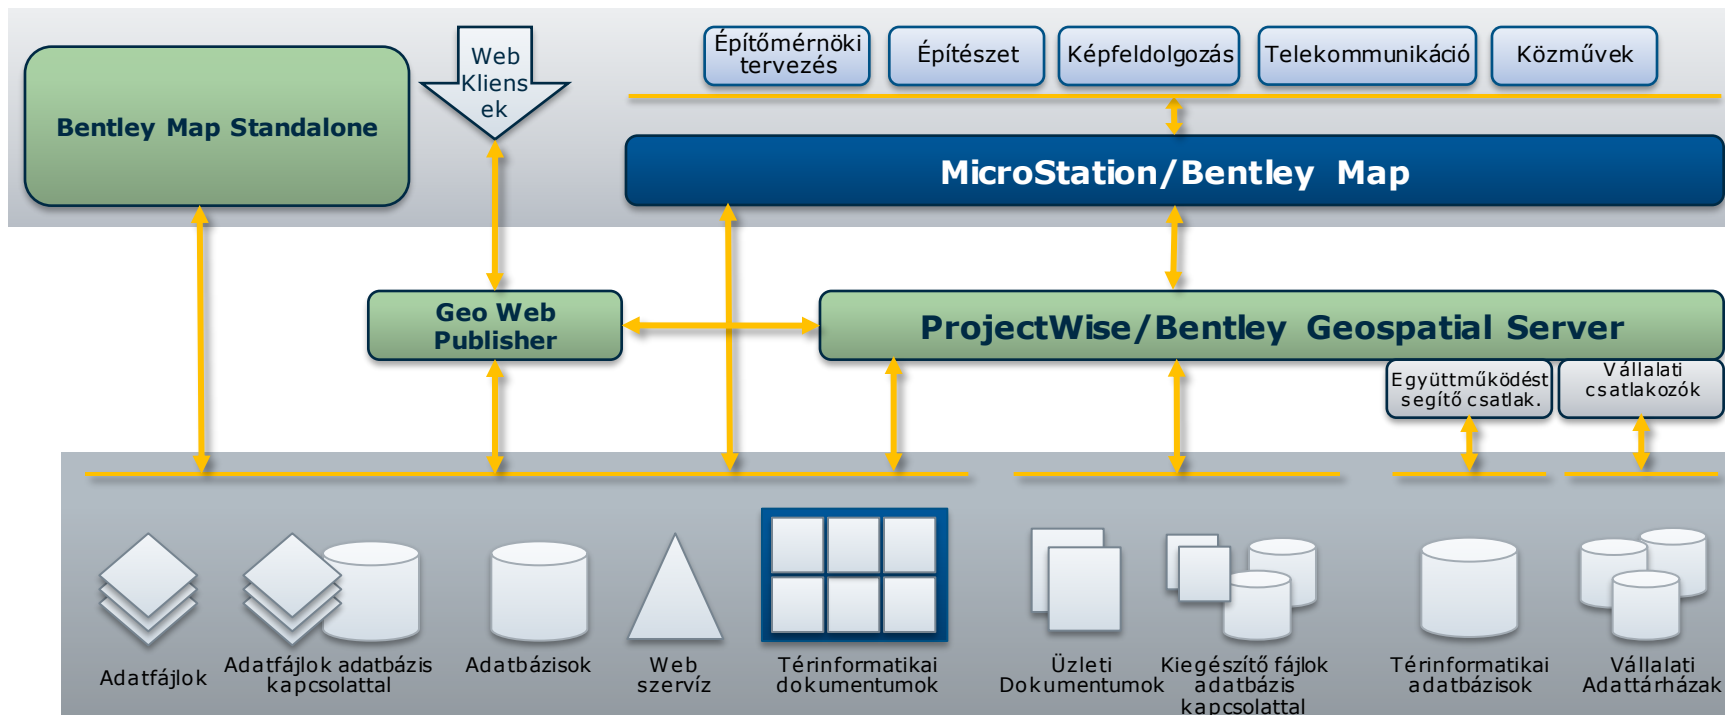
Bentley Map Standalone

Web Kliensek

Építőmérnöki tervezés

Építészet

Képfeldolgozás

Telekommunikáció

Közművek

MicroStation/Bentley Map

Geo Web Publisher

ProjectWise/Bentley Geospatial Server

Együttműködést segítő csatlak.

Vállalati csatlakozók

Adatfájlok

Adatfájlok adatbázis kapcsolattal

Adatbázisok

Web szervíz

Térinformatikai dokumentumok

Üzleti Dokumentumok

Kiegészítő fájlok adatbázis kapcsolattal

Térinformatikai adatbázisok

Vállalati Adattárházak